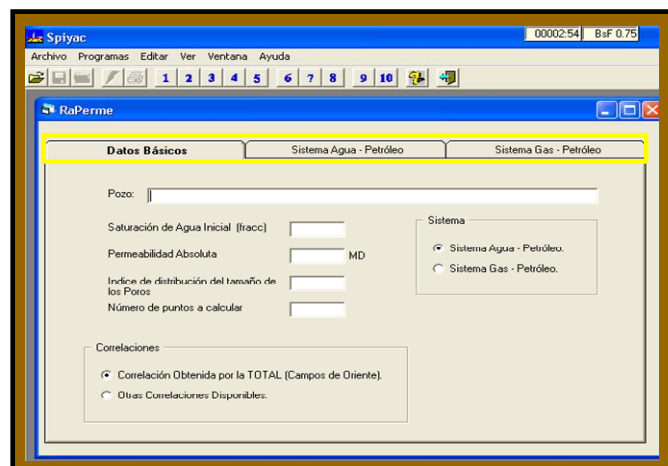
Spiyac

00002:54 BsF 0.75

Archivo Programas Editar Ver Ventana Ayuda

1 2 3 4 5 6 7 8 9 10

RaPerme

Datos Básicos | Sistema Agua - Petróleo | Sistema Gas - Petróleo

Pozo:

Saturación de Agua Inicial (fracc)

Permeabilidad Absoluta MD

Indice de distribución del tamaño de los Poros

Número de puntos a calcular

Sistema

Sistema Agua - Petróleo.

Sistema Gas - Petróleo.

Correlaciones

Correlación Obtenida por la TOTAL (Campos de Oriente).

Otras Correlaciones Disponibles.